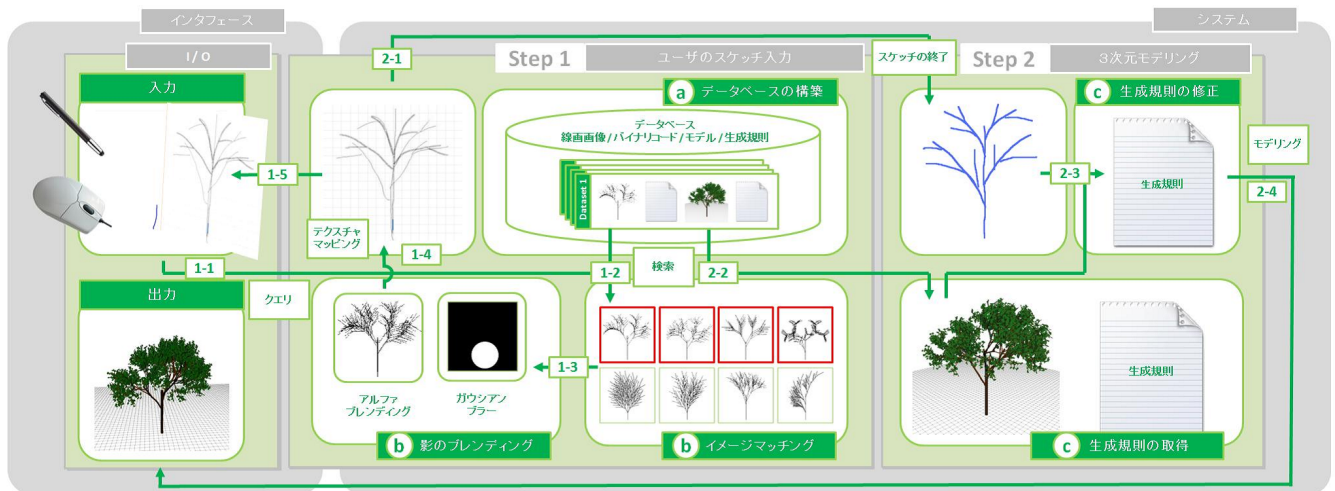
インタフェース

I/O

入力

1-5

1-1

出力

クエリ

システム

2-1

Step 1

ユーザのスケッチ入力

テクスチャマッピング

1-4

a データベースの構築

データベース
線画画像/バイナリコード/モデル/生成規則

Dataset 1

1-2

検索

2-2

アルファブレンディング

ガウシアンブラー

1-3

b 影のブレンディング

b イメージマッチング

スケッチの終了

Step 2

3次元モデリング

c 生成規則の修正

2-3

生成規則

モデリング

2-4

生成規則

c 生成規則の取得